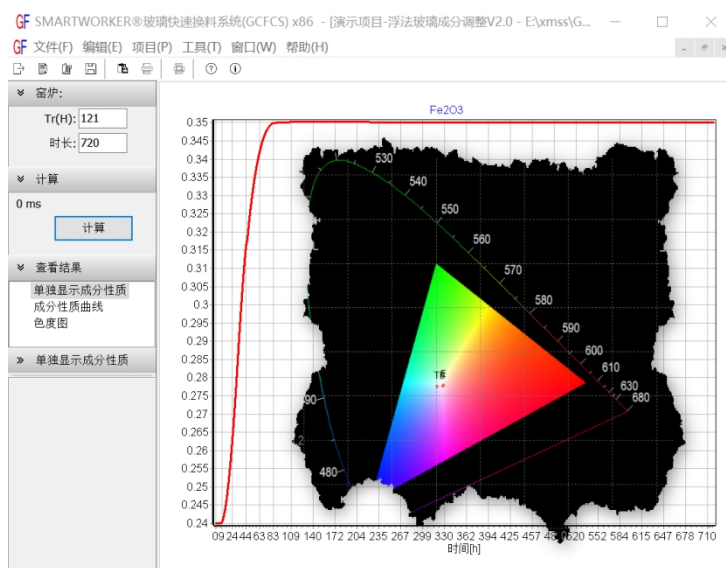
GF SMARTWORKER®玻璃快速换料系统(GCFCS) x86 - [演示项目-浮法玻璃成分调整V2.0 - E:\xmss\G...

GF 文件(F) 编辑(E) 项目(P) 工具(T) 窗口(W) 帮助(H)

窑炉:

Tr(H): 121

时长: 720

计算

0 ms

计算

查看结果

单独显示成分性质

成分性质曲线

色度图

» 单独显示成分性质

Fe2O3

0.35
0.345
0.34
0.335
0.33
0.325
0.32
0.315
0.31
0.305
0.3
0.295
0.29
0.285
0.28
0.275
0.27
0.265
0.26
0.255
0.25
0.245
0.24

530
540
550
560
570
580
590
600
610
620
630
680
490
480
Tr

09 24 44 63 83 109 140 172 204 235 267 299 330 362 394 425 457 489 520 552 584 615 647 678 710

时间[h]